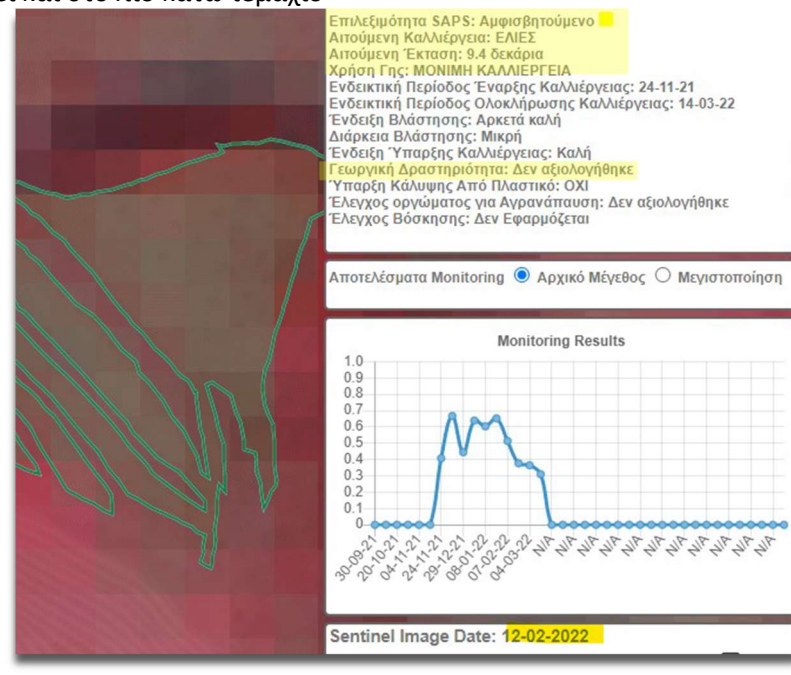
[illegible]

Επιλεξιμότητα SAPS: Αμφισβητούμενο
Αιτούμενη Καλλιέργεια: ΕΛΙΕΣ
Αιτούμενη Έκταση: 9.4 δεκάρια
Χρήση Γης: ΜΟΝΙΜΗ ΚΑΛΛΙΕΡΓΕΙΑ
Ενδεικτική Περίοδος Έναρξης Καλλιέργειας: 24-11-21
Ενδεικτική Περίοδος Ολοκλήρωσης Καλλιέργειας: 14-03-22
Ένδειξη Βλάστησης: Αρκετά καλή
Διάρκεια Βλάστησης: Μικρή
Ένδειξη Ύπαρξης Καλλιέργειας: Καλή
Γεωργική Δραστηριότητα: Δεν αξιολογήθηκε
Ύπαρξη Κάλυψης Από Πλαστικό: ΟΧΙ
Έλεγχος οργώματος για Αγρανάπαυση: Δεν αξιολογήθηκε
Έλεγχος Βόσκησης: Δεν Εφαρμόζεται

Αποτελέσματα Monitoring Αρχικό Μέγεθος Μεγιστοποίηση

Monitoring Results

1.0
0.9
0.8
0.7
0.6
0.5
0.4
0.3
0.2
0.1
0

30-09-21 20-10-21 04-11-21 24-11-21 29-12-21 08-01-22 07-02-22 04-03-22 N/A N/A N/A N/A N/A N/A N/A N/A N/A N/A N/A

Sentinel Image Date: 12-02-2022